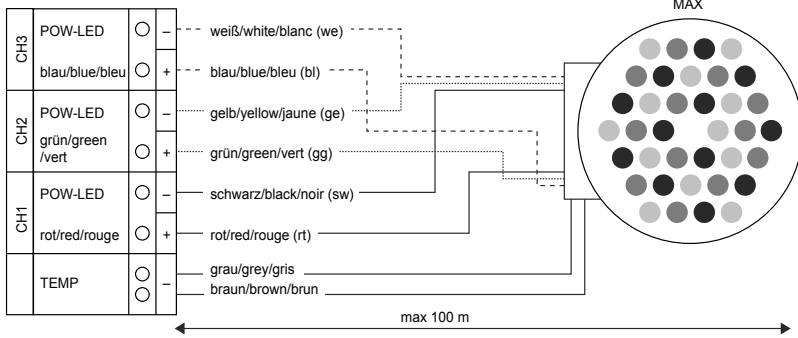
MAX

CH3
POW-LED
–
blau/blue/bleu
+
CH2
POW-LED
–
grün/green /vert
+
CH1
POW-LED
–
rot/red/rouge
+
TEMP
–

weiß/white/blanc (we)
blau/blue/bleu (bl)
gelb/yellow/jaune (ge)
grün/green/vert (gg)
schwarz/black/noir (sw)
rot/red/rouge (rt)
grau/grey/gris
braun/brown/brun

max 100 m